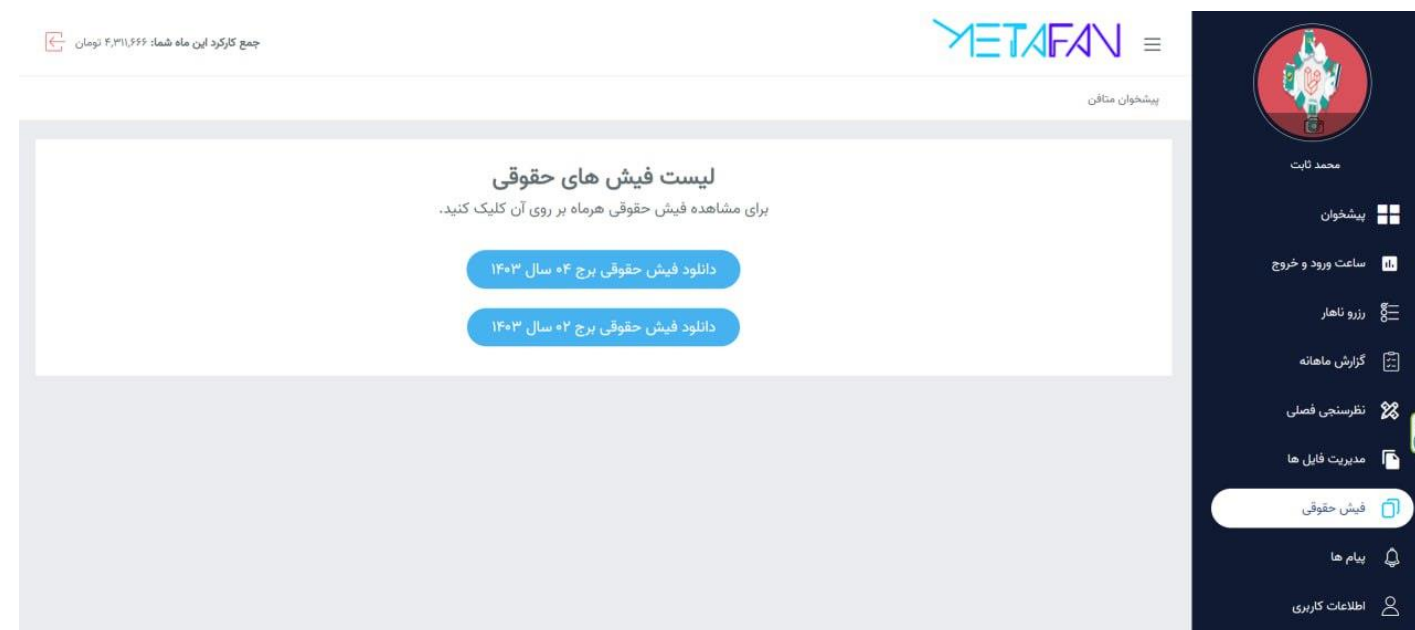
METAFAN

جمع کارکرد این ماه شما: ۴,۳۱۱,۶۶۶ تومان

پیشخوان متافن

محمد ثابت

پیشخوان
ساعت ورود و خروج
رزرو ناهار
گزارش ماهانه
نظرسنجی فصلی
مدیریت فایل ها
فیش حقوقی
پیام ها
اطلاعات کاربری

لیست فیش های حقوقی
برای مشاهده فیش حقوقی هرماه بر روی آن کلیک کنید.

دانلود فیش حقوقی برج ۰۴ سال ۱۴۰۳

دانلود فیش حقوقی برج ۰۲ سال ۱۴۰۳